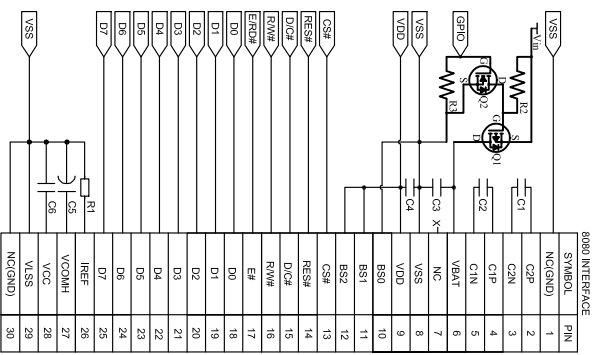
VSS
D7
D6
D5
D4
D3
D2
D1
D0
E/RD#
R/W#
D/C#
RES#
CS#
VDD
VSS
GPIO
$V_{in}$
VSS

G
S
D
Q2
R3
R2
G
S
D
Q1

C6
C5
R1
C4
C3
X
C2
C1

8080 INTERFACE

| NC(GND) | VLSS | VCC | VCOMH | IREF | D7 | D6 | D5 | D4 | D3 | D2 | D1 | D0 | E# | R/W# | D/C# | RES# | CS# | BS2 | BS1 | BS0 | VDD | VSS | NC | VBAT | C1N | C1P | C2N | C2P | NC(GND) | SYMBOL |
|---|---|---|---|---|---|---|---|---|---|---|---|---|---|---|---|---|---|---|---|---|---|---|---|---|---|---|---|---|---|---|
| 30 | 29 | 28 | 27 | 26 | 25 | 24 | 23 | 22 | 21 | 20 | 19 | 18 | 17 | 16 | 15 | 14 | 13 | 12 | 11 | 10 | 9 | 8 | 7 | 6 | 5 | 4 | 3 | 2 | 1 | PIN |